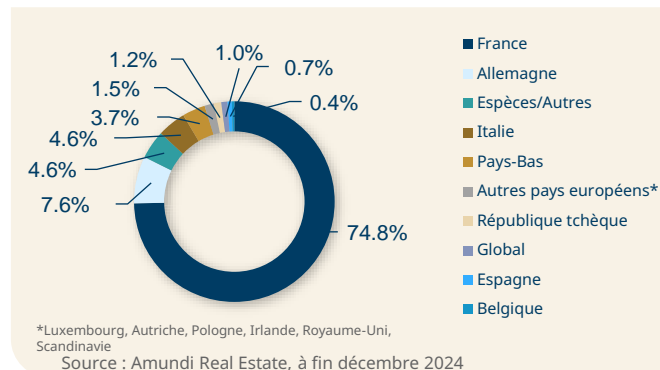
1.2%
1.0%
0.7%
1.5%
0.4%
3.7%
4.6%
4.6%
7.6%
74.8%

France
Allemagne
Espèces/Autres
Italie
Pays-Bas
Autres pays européens*
République tchèque
Global
Espagne
Belgique

*Luxembourg, Autriche, Pologne, Irlande, Royaume-Uni, Scandinavie

Source : Amundi Real Estate, à fin décembre 2024